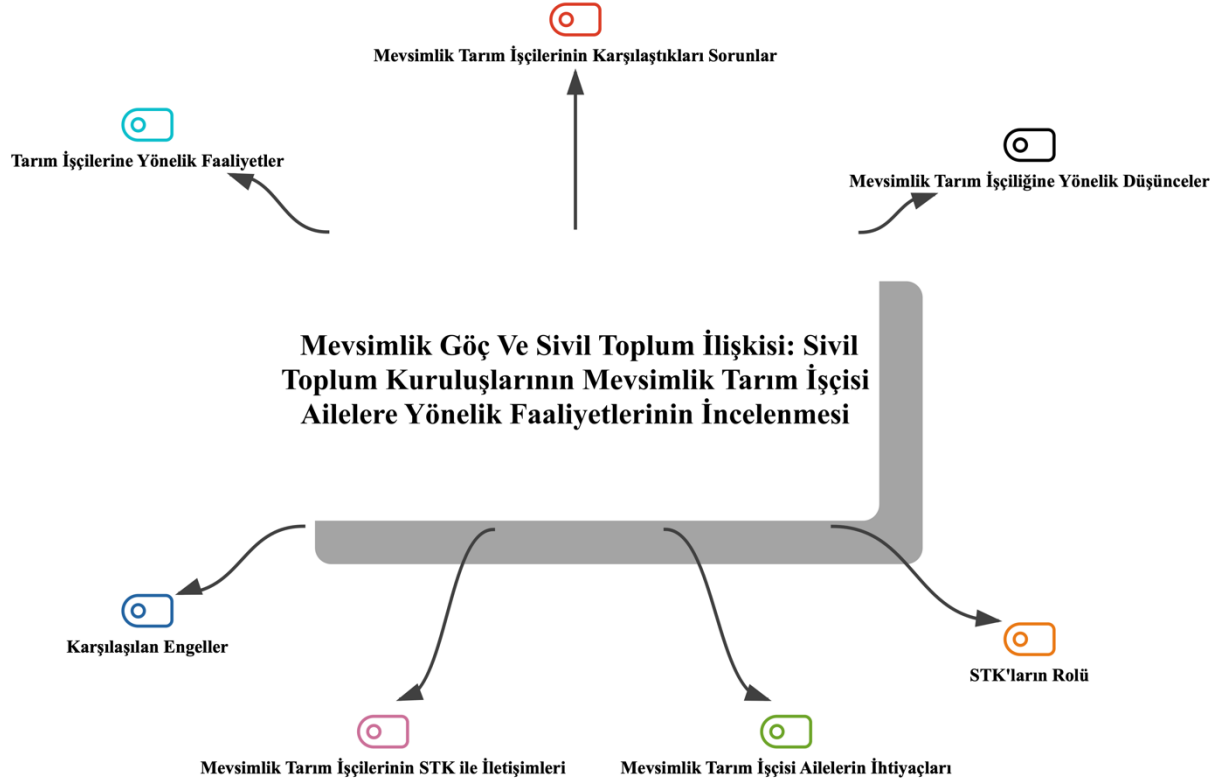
Mevsimlik Tarım İşçilerinin Karşılaştıkları Sorunlar

Tarım İşçilerine Yönelik Faaliyetler

Mevsimlik Tarım İşçiliğine Yönelik Düşünceler

Mevsimlik Göç Ve Sivil Toplum İlişkisi: Sivil Toplum Kuruluşlarının Mevsimlik Tarım İşçisi Ailelere Yönelik Faaliyetlerinin İncelenmesi

Karşılaşılan Engeller

STK'ların Rolü

Mevsimlik Tarım İşçilerinin STK ile İletişimleri

Mevsimlik Tarım İşçisi Ailelerin İhtiyaçları